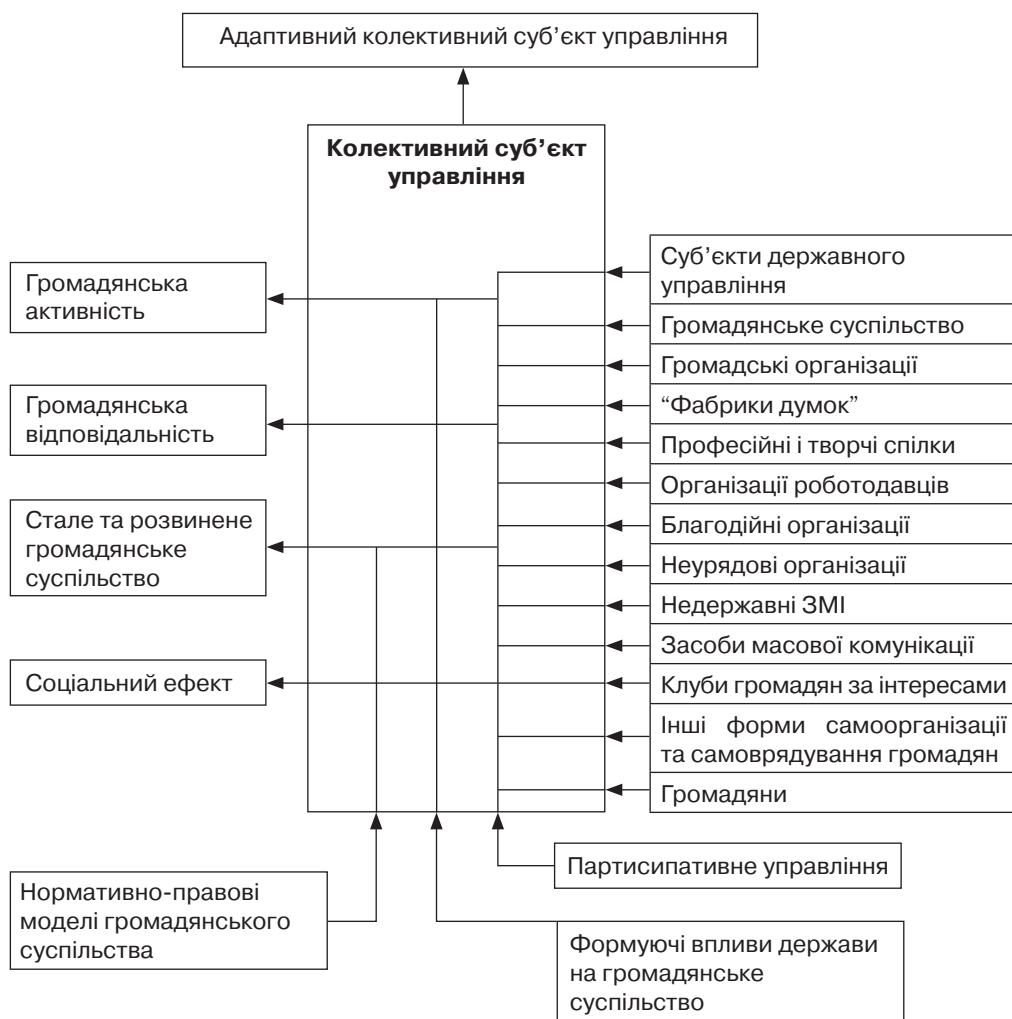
Адаптивний колективний суб'єкт управління

**Колективний суб'єкт управління**

Громадянська активність

Громадянська відповідальність

Стале та розвинене громадянське суспільство

Соціальний ефект

Суб'єкти державного управління

Громадянське суспільство

Громадські організації

"Фабрики думок"

Професійні і творчі спілки

Організації роботодавців

Благодійні організації

Неурядові організації

Недержавні ЗМІ

Засоби масової комунікації

Клуби громадян за інтересами

Інші форми самоорганізації та самоврядування громадян

Громадяни

Партисипативне управління

Нормативно-правові моделі громадянського суспільства

Формуючі впливи держави на громадянське суспільство